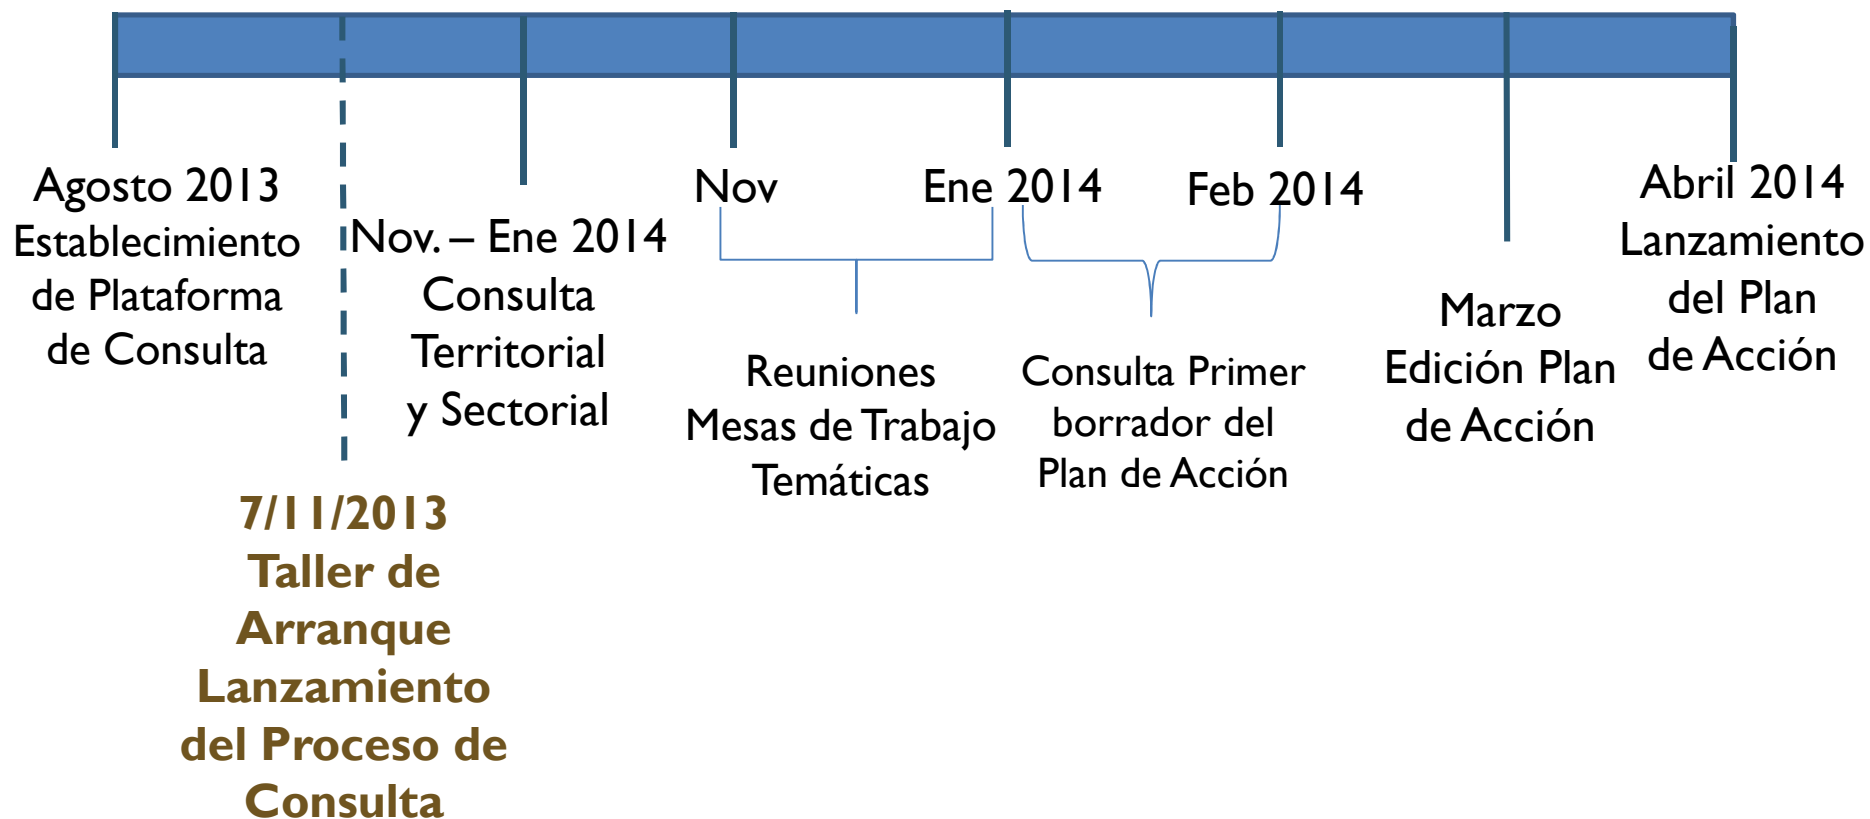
Agosto 2013
Establecimiento de Plataforma de Consulta

7/11/2013
Taller de Arranque Lanzamiento del Proceso de Consulta

Nov. – Ene 2014
Consulta Territorial y Sectorial

Nov

Ene 2014

Reuniones Mesas de Trabajo Temáticas

Feb 2014

Consulta Primer borrador del Plan de Acción

Marzo
Edición Plan de Acción

Abril 2014
Lanzamiento del Plan de Acción